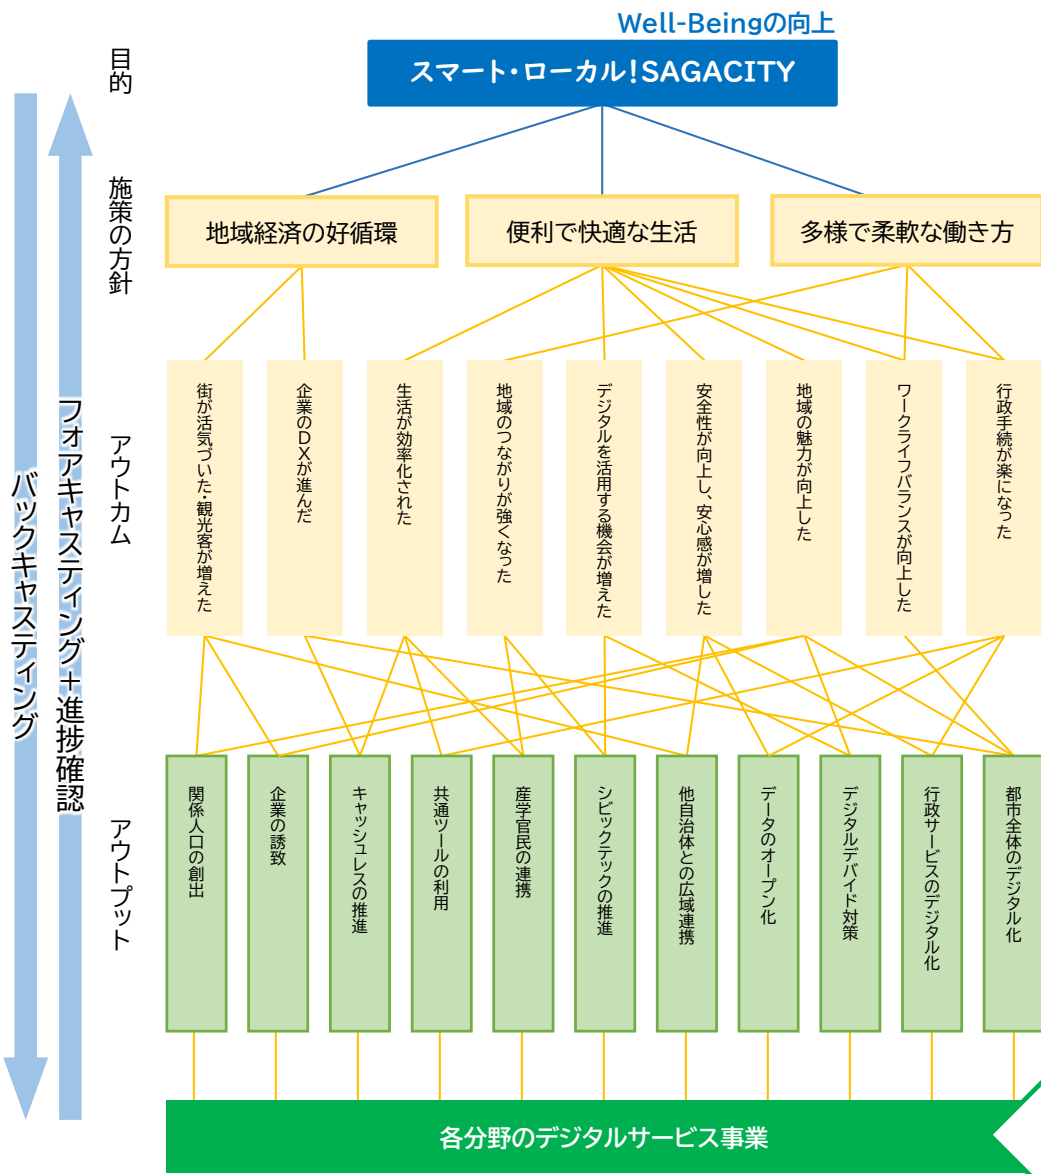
Well-Beingの向上

目的

スマート・ローカル!SAGACITY

施策の方針

地域経済の好循環

便利で快適な生活

多様で柔軟な働き方

アウトカム

街が活気づいた・観光客が増えた

企業のDXが進んだ

生活が効率化された

地域のつながりが強くなった

デジタルを活用する機会が増えた

安全性が向上し、安心感が増した

地域の魅力が向上した

ワークライフバランスが向上した

行政手続が楽になった

アウトプット

関係人口の創出

企業の誘致

キャッシュレスの推進

共通ツールの利用

産学官民の連携

シビックテックの推進

他自治体との広域連携

データのオープン化

デジタルデバイド対策

行政サービスのデジタル化

都市全体のデジタル化

各分野のデジタルサービス事業

フォアキャスティング+進捗確認

バックキャスティング